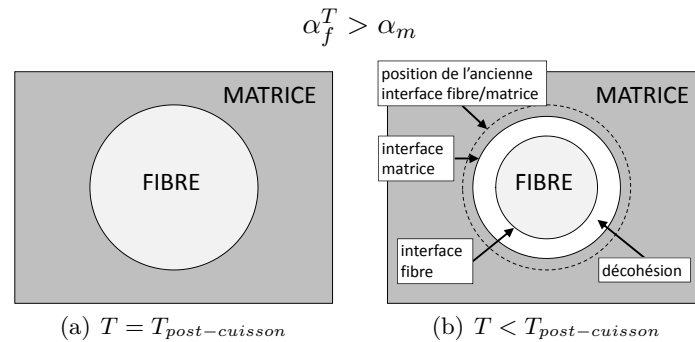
$\alpha_f^T > \alpha_m$

MATRICE

FIBRE

position de l'ancienne interface fibre/matrice

MATRICE

interface matrice

FIBRE

interface fibre

décohésion

(a) $T = T_{post-cuisson}$

(b) $T < T_{post-cuisson}$